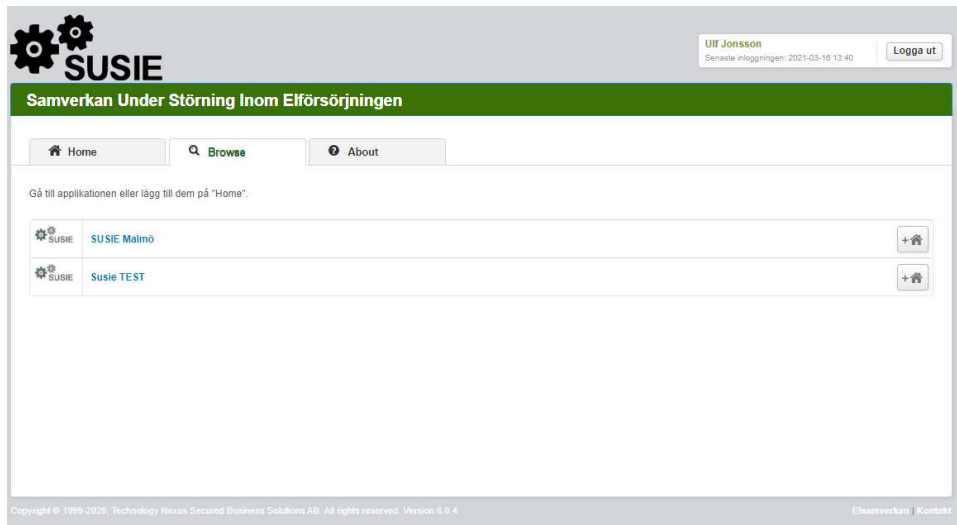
SUSIE

Ulf Jonsson
Senaste inloggningen: 2021-03-16 13:40

Logga ut

Samverkan Under Störning Inom Elförsörjningen

Home
Browse
About

Gå till applikationen eller lägg till dem på "Home".

SUSIE
SUSIE Malmö
+

SUSIE
Susie TEST
+

Copyright © 1999-2020, Technology Nexus Secured Business Solutions AB. All rights reserved. Version 6.0.4

Elsamverkan | Kontakt